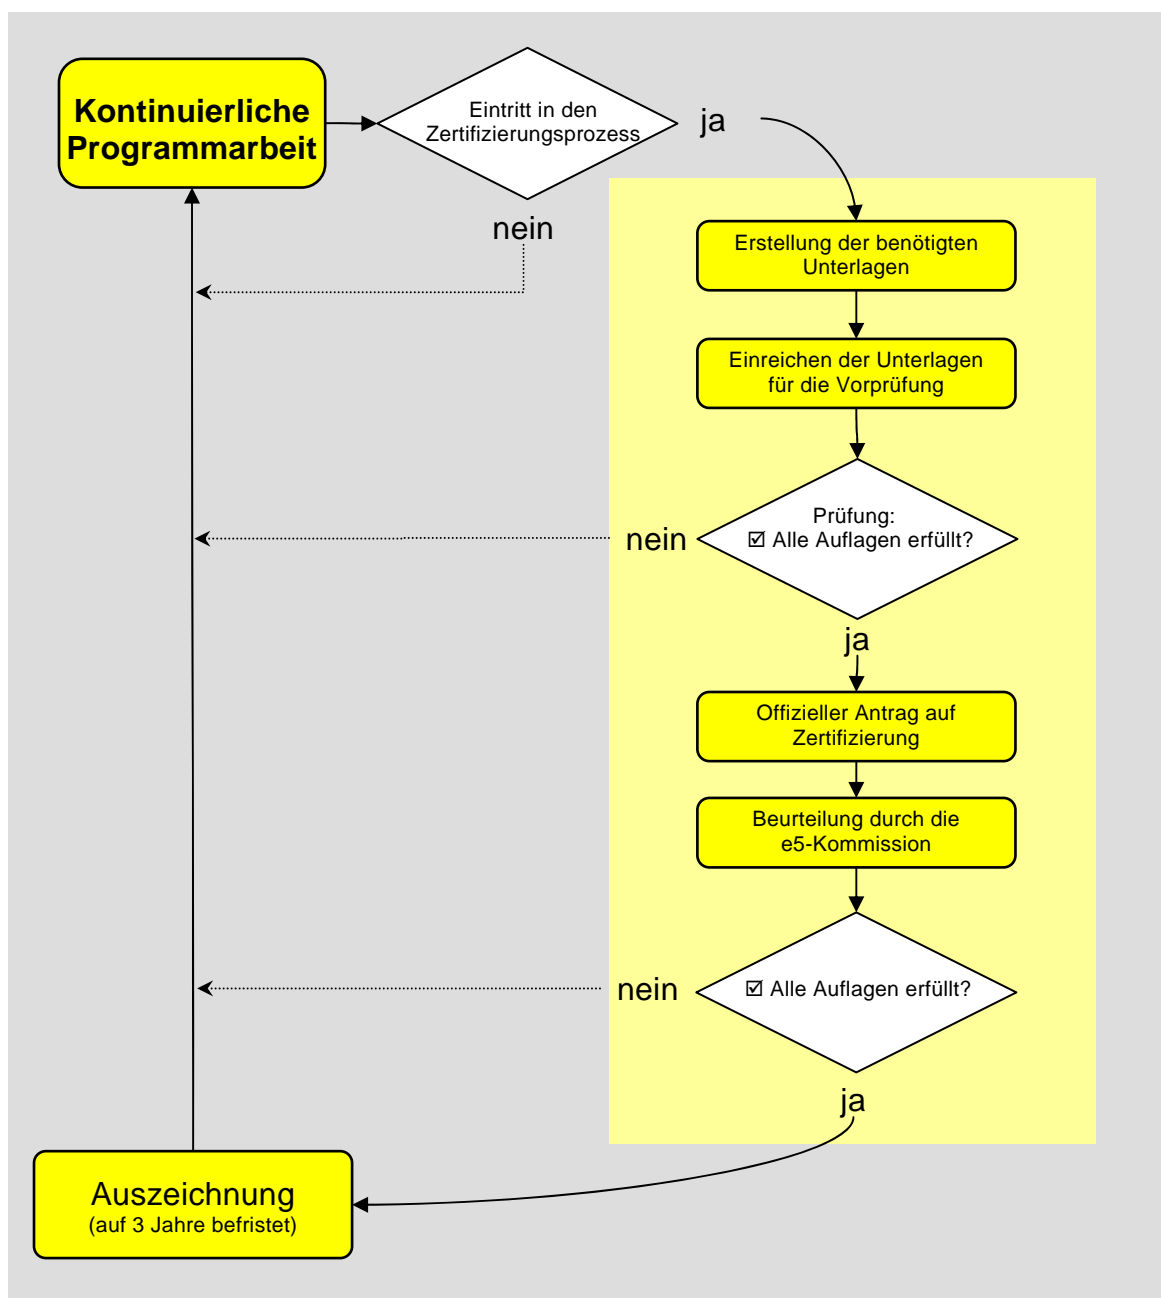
Kontinuierliche Programmarbeit

Eintritt in den Zertifizierungsprozess

ja

nein

Erstellung der benötigten Unterlagen

Einreichen der Unterlagen für die Vorprüfung

nein

Prüfung:
☑ Alle Auflagen erfüllt?

ja

Offizieller Antrag auf Zertifizierung

Beurteilung durch die e5-Kommission

nein

☑ Alle Auflagen erfüllt?

ja

Auszeichnung
(auf 3 Jahre befristet)